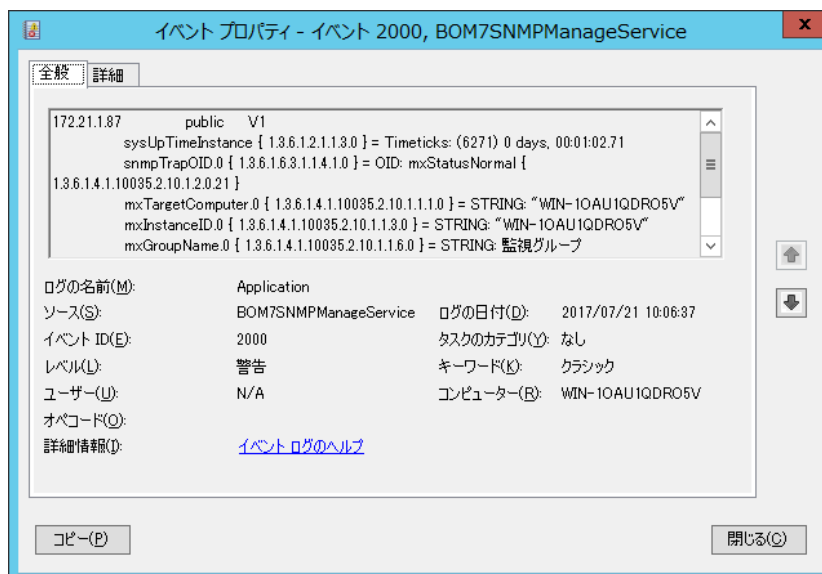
イベント プロパティ - イベント 2000, BOM7SNMPManageService

x

全般 詳細

172.21.1.87 public V1
sysUpTimeInstance { 1.3.6.1.2.1.1.3.0 } = Timeticks: (6271) 0 days, 00:01:02.71
snmpTrapOID.0 { 1.3.6.1.6.3.1.1.4.1.0 } = OID: mxStatusNormal { 1.3.6.1.4.1.10035.2.10.1.2.0.21 }
mxTargetComputer.0 { 1.3.6.1.4.1.10035.2.10.1.1.1.0 } = STRING: "WIN-1OAU1QDRO5V"
mxInstanceID.0 { 1.3.6.1.4.1.10035.2.10.1.1.3.0 } = STRING: "WIN-1OAU1QDRO5V"
mxGroupName.0 { 1.3.6.1.4.1.10035.2.10.1.1.6.0 } = STRING: 監視グループ

ログの名前(M): Application
ソース(S): BOM7SNMPManageService
ログの日付(D): 2017/07/21 10:06:37
イベント ID(E): 2000
タスクのカテゴリ(Y): なし
レベル(L): 警告
キーワード(K): クラシック
ユーザー(U): N/A
コンピューター(R): WIN-1OAU1QDRO5V
オペコード(O):
詳細情報(I): イベント ログのヘルプ

コピー(P)
閉じる(C)